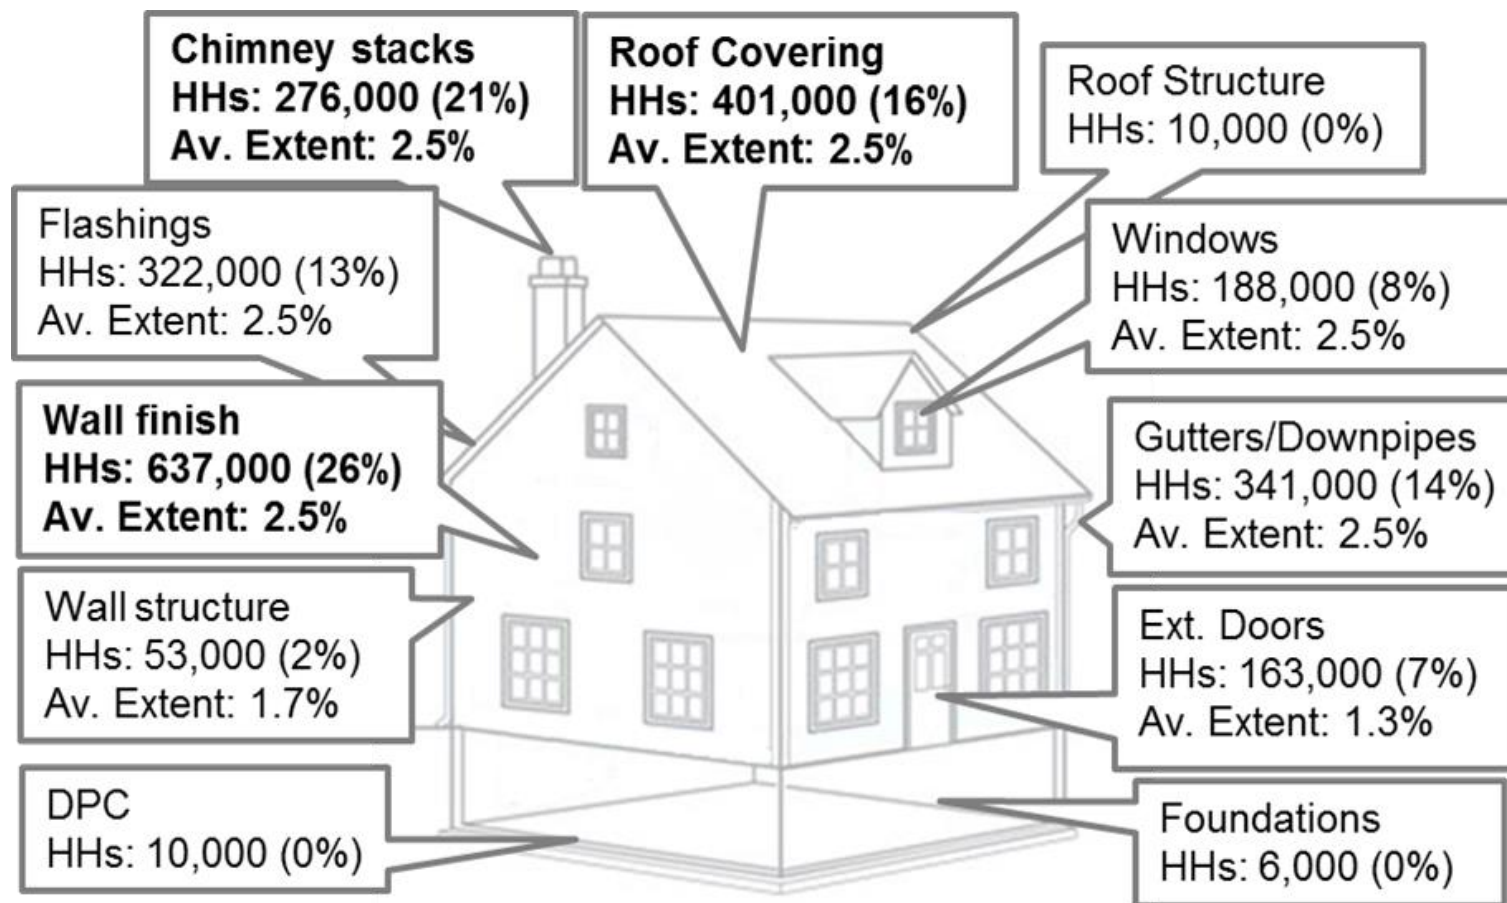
Chimney stacks
HHs: 276,000 (21%)
Av. Extent: 2.5%

Roof Covering
HHs: 401,000 (16%)
Av. Extent: 2.5%

Roof Structure
HHs: 10,000 (0%)

Flashings
HHs: 322,000 (13%)
Av. Extent: 2.5%

Windows
HHs: 188,000 (8%)
Av. Extent: 2.5%

Wall finish
HHs: 637,000 (26%)
Av. Extent: 2.5%

Gutters/Downpipes
HHs: 341,000 (14%)
Av. Extent: 2.5%

Wall structure
HHs: 53,000 (2%)
Av. Extent: 1.7%

Ext. Doors
HHs: 163,000 (7%)
Av. Extent: 1.3%

DPC
HHs: 10,000 (0%)

Foundations
HHs: 6,000 (0%)